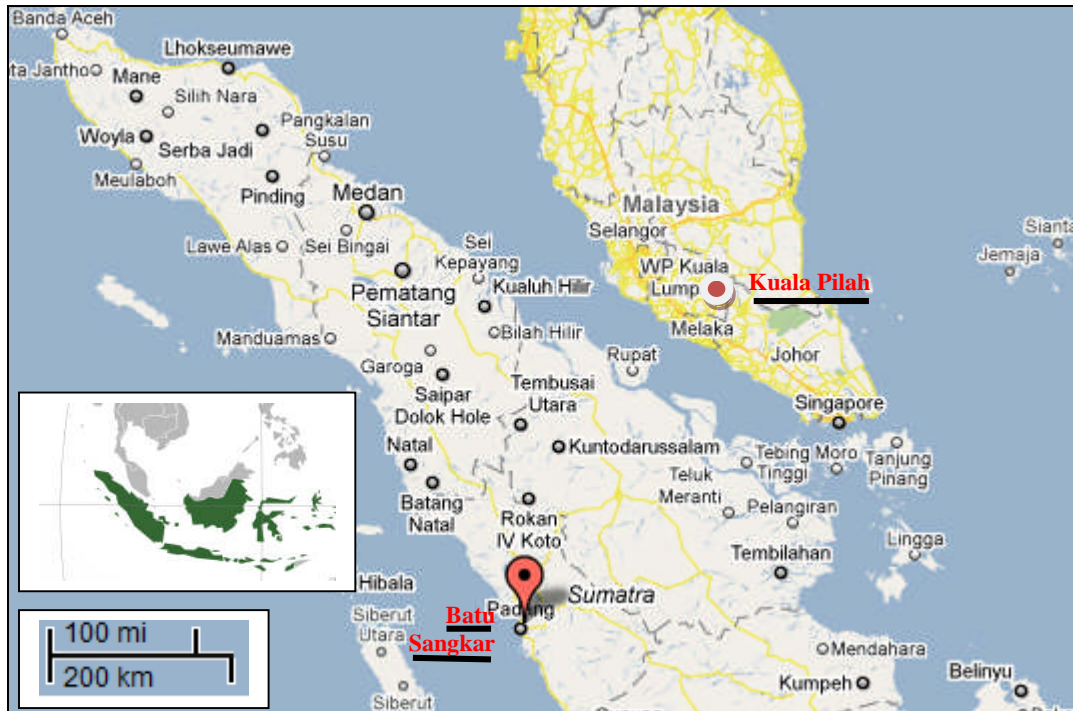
Banda Aceh
Lhokseumawe
ta Jantho
Mane
Silih Nara
Pangkalan Susu
Woyla
Serba Jadi
Meulaboh
Pinding
Medan
Lawe Alas
Sei Bingai
Sei Kepayang
Kualuh Hilir
Pematang Siantar
Manduamas
Bilah Hilir
Garoga
Saipar Dolok Hole
Natal
Batang Natal
Tembusai Utara
Kuntodarussalam
Rokan IV Koto
Hibala
Siberut Utara
Siberut
Padang
Sumatra
Batu Sangkar
Malaysia
Selangor
WP Kuala Lump
Kuala Pilah
Melaka
Johor
Rupat
Singapore
Tebing Tinggi
Moro
Tanjung Pinang
Teluk Meranti
Pelangiran
Lingga
Tembilahan
Mendahara
Kumpeh
Belinyu
Siantan
Jemaja
100 mi
200 km